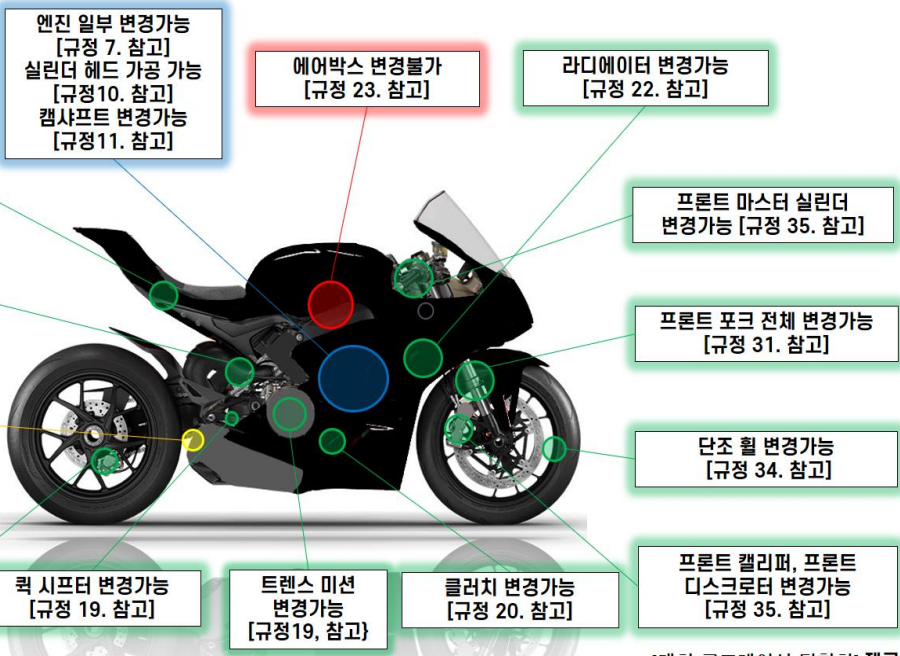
엔진 일부 변경가능
[규정 7. 참고]
실린더 헤드 가공 가능
[규정10. 참고]
캠샤프트 변경가능
[규정11. 참고]

에어박스 변경불가
[규정 23. 참고]

라디에이터 변경가능
[규정 22. 참고]

프론트 마스터 실린더 변경가능 [규정 35. 참고]

프론트 포크 전체 변경가능
[규정 31. 참고]

단조 휠 변경가능
[규정 34. 참고]

프론트 캘리퍼, 프론트 디스크로터 변경가능
[규정 35. 참고]

퀵 시프터 변경가능
[규정 19. 참고]

트렌스 미션 변경가능
[규정19, 참고}

클러치 변경가능
[규정 20. 참고]

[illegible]